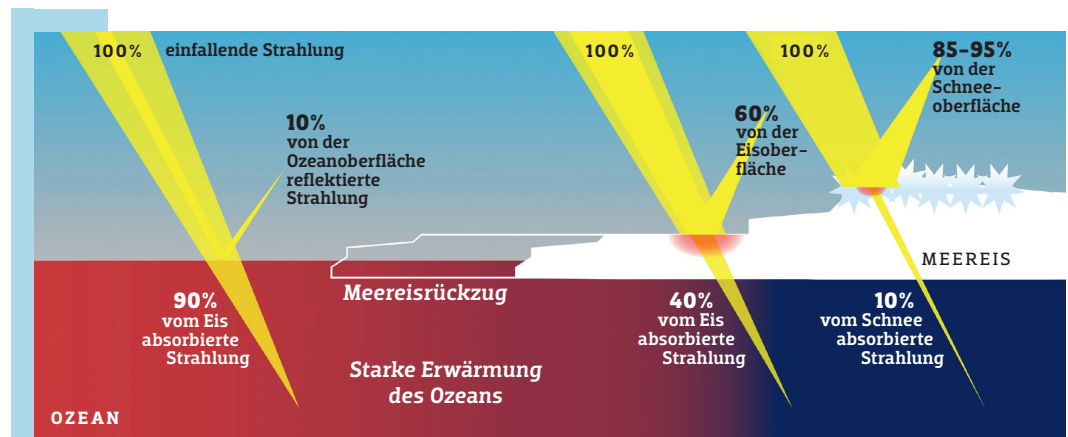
100% einfallende Strahlung

10% von der Ozeanoberfläche reflektierte Strahlung

100%

60% von der Eisoberfläche

100%

85–95% von der Schneeoberfläche

MEEREIS

Meereisrückzug

90% vom Eis absorbierte Strahlung

40% vom Eis absorbierte Strahlung

10% vom Schnee absorbierte Strahlung

Starke Erwärmung des Ozeans

OZEAN